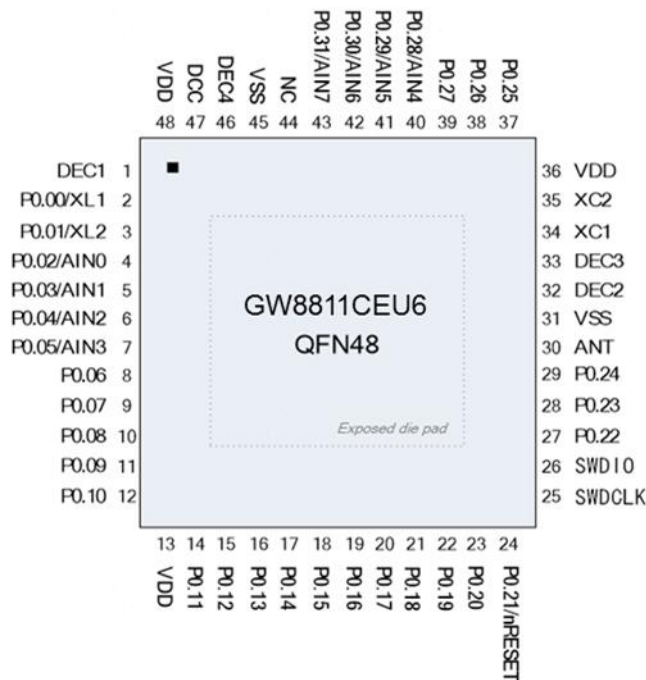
VDD 48
DCC 47
DEC4 46
VSS 45
NC 44
P0.31/AIN7 43
P0.30/AIN6 42
P0.29/AIN5 41
P0.28/AIN4 40
P0.27 39
P0.26 38
P0.25 37

DEC1 1
P0.00/XL1 2
P0.01/XL2 3
P0.02/AIN0 4
P0.03/AIN1 5
P0.04/AIN2 6
P0.05/AIN3 7
P0.06 8
P0.07 9
P0.08 10
P0.09 11
P0.10 12

GW8811CEU6
QFN48

Exposed die pad

36 VDD
35 XC2
34 XC1
33 DEC3
32 DEC2
31 VSS
30 ANT
29 P0.24
28 P0.23
27 P0.22
26 SWDIO
25 SWDCLK

13 VDD
14 P0.11
15 P0.12
16 P0.13
17 P0.14
18 P0.15
19 P0.16
20 P0.17
21 P0.18
22 P0.19
23 P0.20
24 P0.21/nRESET